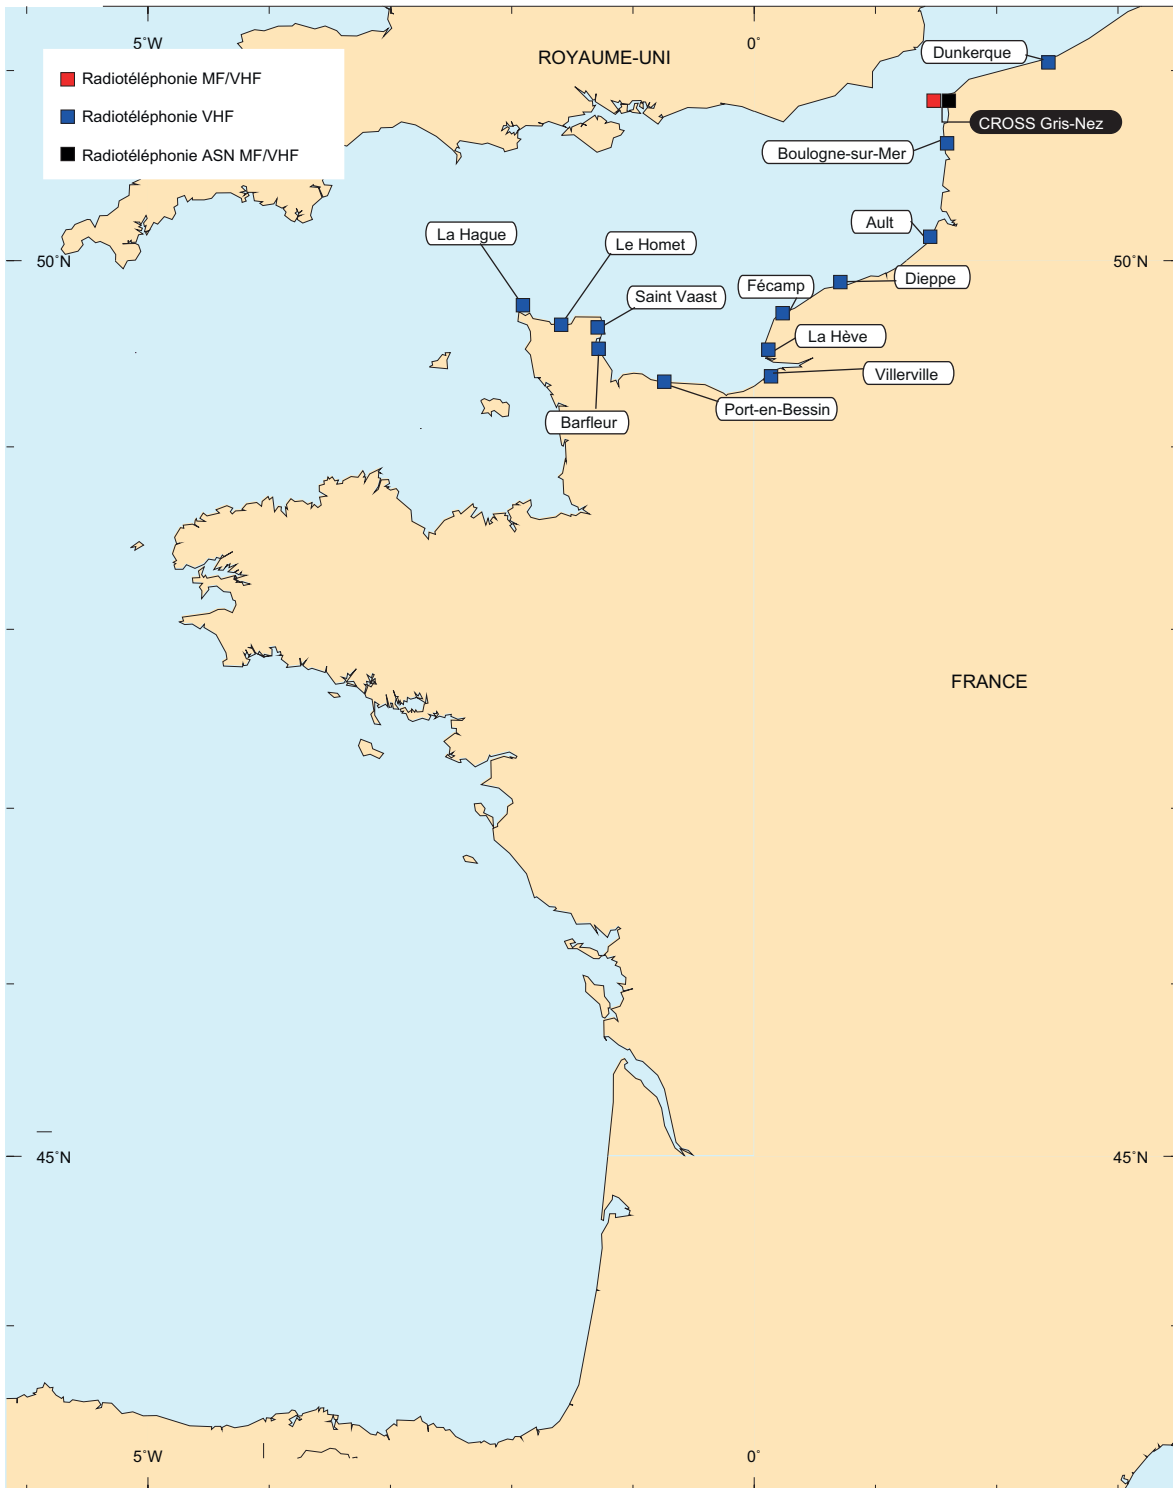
5°W

0°

Radiotéléphonie MF/VHF

Radiotéléphonie VHF

Radiotéléphonie ASN MF/VHF

ROYAUME-UNI

Dunkerque

CROSS Gris-Nez

Boulogne-sur-Mer

Ault

La Hague

Le Homet

50°N

50°N

Dieppe

Fécamp

Saint Vaast

La Hève

Villerville

Port-en-Bessin

Barfleur

FRANCE

45°N

45°N

5°W

0°